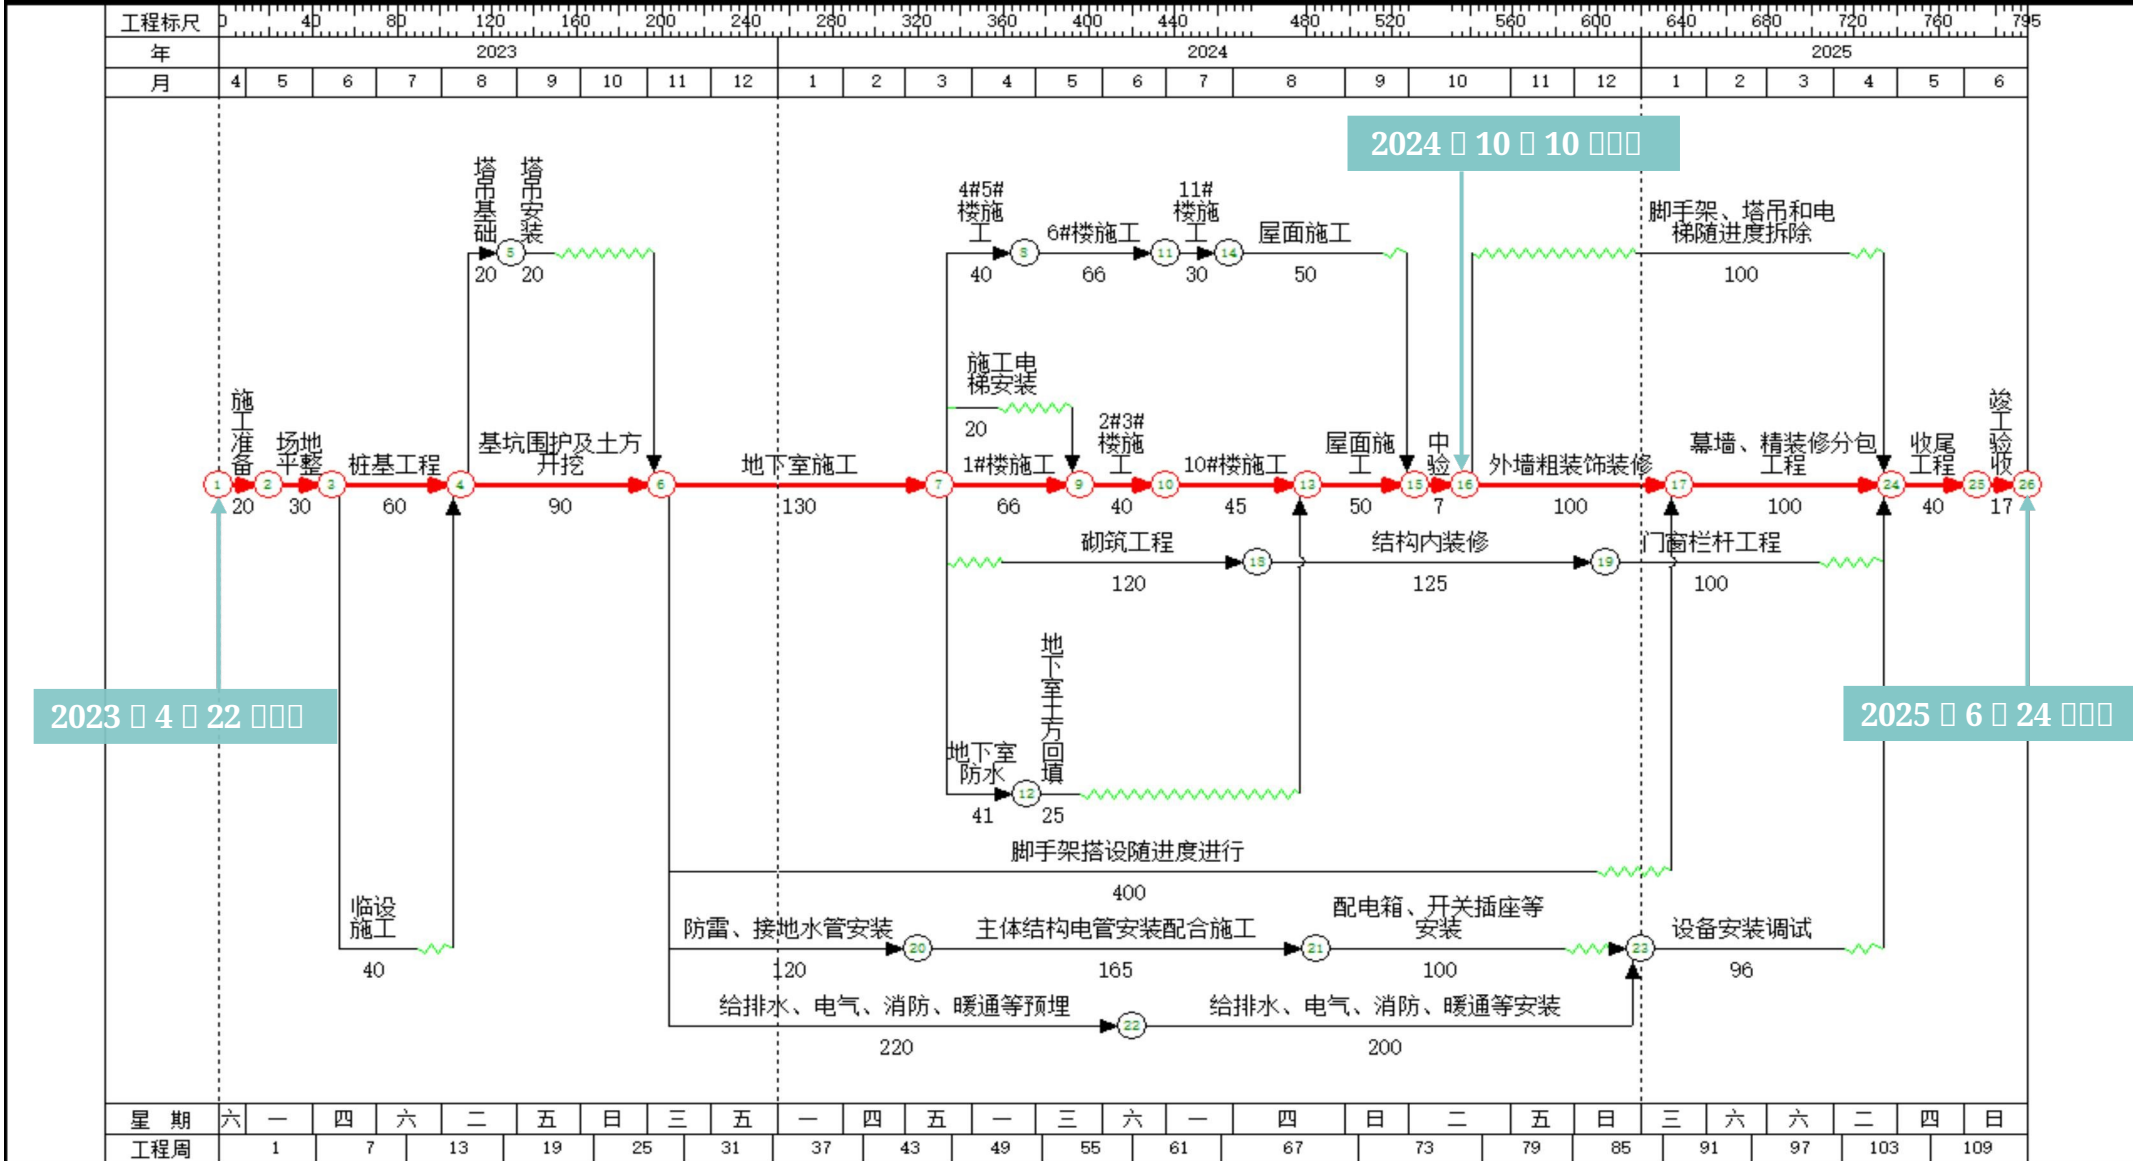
工程标尺 0 40 80 120 160 200 240 280 320 360 400 440 480 520 560 600 640 680 720 760 795

| 年 | 2023 | 2024 | 2025 |
|---|---|---|---|

| 月 | 4 | 5 | 6 | 7 | 8 | 9 | 10 | 11 | 12 | 1 | 2 | 3 | 4 | 5 | 6 | 7 | 8 | 9 | 10 | 11 | 12 | 1 | 2 | 3 | 4 | 5 | 6 |
|---|---|---|---|---|---|---|---|---|---|---|---|---|---|---|---|---|---|---|---|---|---|---|---|---|---|---|---|

2024 年 10 月 10 日封顶

塔吊基础 20
塔吊安装 20
5

4#5#楼施工 40
8
6#楼施工 66
11
11#楼施工 30
14
屋面施工 50

脚手架、塔吊和电梯随进度拆除 100

施工电梯安装 20

施工准备 20
场地平整 30
桩基工程 60
基坑围护及土方开挖 90
地下室施工 130
1#楼施工 66
2#3#楼施工 40
10#楼施工 45
屋面施工 50
中验 7
外墙粗装饰装修 100
幕墙、精装修分包工程 100
收尾工程 40
竣工验收 17

1 2 3 4 6 7 9 10 13 15 16 17 24 25 26

砌筑工程 120
18
结构内装修 125
19
门窗栏杆工程 100

地下室土方回填 25
地下室防水 41
12

脚手架搭设随进度进行 400

临设施工 40

防雷、接地水管安装 120
20
主体结构电管安装配合施工 165
21
配电箱、开关插座等安装 100
23
设备安装调试 96

给排水、电气、消防、暖通等预埋 220
22
给排水、电气、消防、暖通等安装 200

2023 年 4 月 22 日开工

2025 年 6 月 24 日竣工

| 星 期 | 六 | 一 | 四 | 六 | 二 | 五 | 日 | 三 | 五 | 一 | 四 | 五 | 一 | 三 | 六 | 一 | 四 | 日 | 二 | 五 | 日 | 三 | 六 | 六 | 二 | 四 | 日 |
|---|---|---|---|---|---|---|---|---|---|---|---|---|---|---|---|---|---|---|---|---|---|---|---|---|---|---|---|

| 工程周 | 1 | 7 | 13 | 19 | 25 | 31 | 37 | 43 | 49 | 55 | 61 | 67 | 73 | 79 | 85 | 91 | 97 | 103 | 109 |
|---|---|---|---|---|---|---|---|---|---|---|---|---|---|---|---|---|---|---|---|